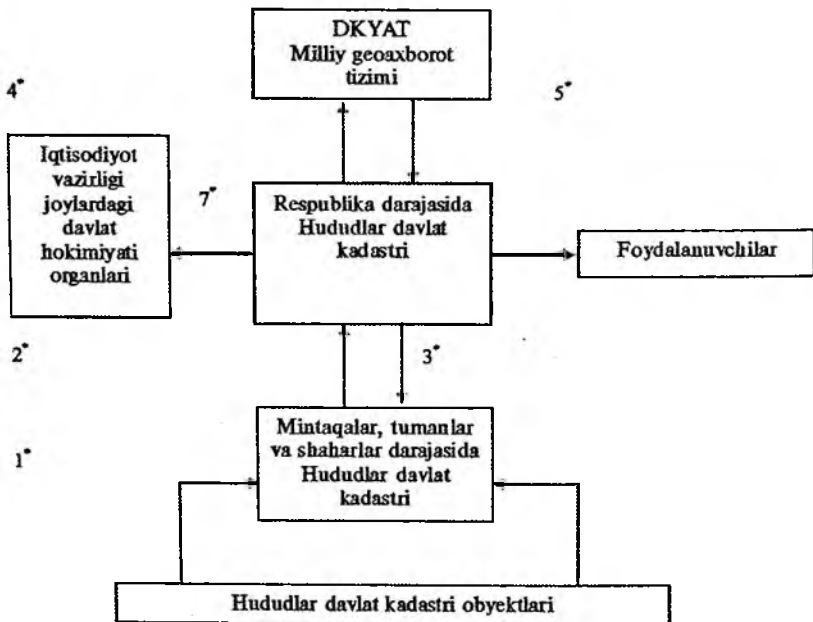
DKYAT
Milliy geoaxborot tizimi

4*

5*

Iqtisodiyot vazirligi joylardagi davlat hokimiyati organlari

7*

Respublika darajasida Hududlar davlat kadastri

Foydalanuvchilar

2*

3*

Mintaqalar, tumanlar va shaharlar darajasida Hududlar davlat kadastri

1*

Hududlar davlat kadastri obyektlari